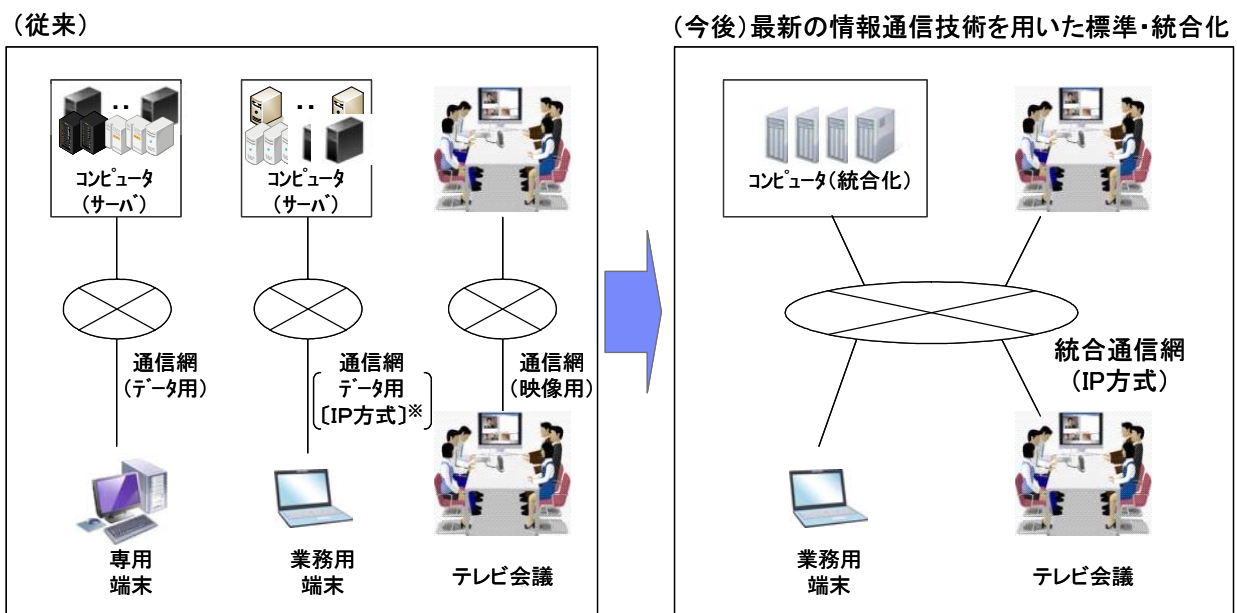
（従来）

コンピュータ（サーバ）

コンピュータ（サーバ）

通信網（データ用）

通信網 データ用 〔IP方式〕※

通信網（映像用）

専用端末

業務用端末

テレビ会議

（今後）最新の情報通信技術を用いた標準・統合化

コンピュータ（統合化）

統合通信網（IP方式）

業務用端末

テレビ会議